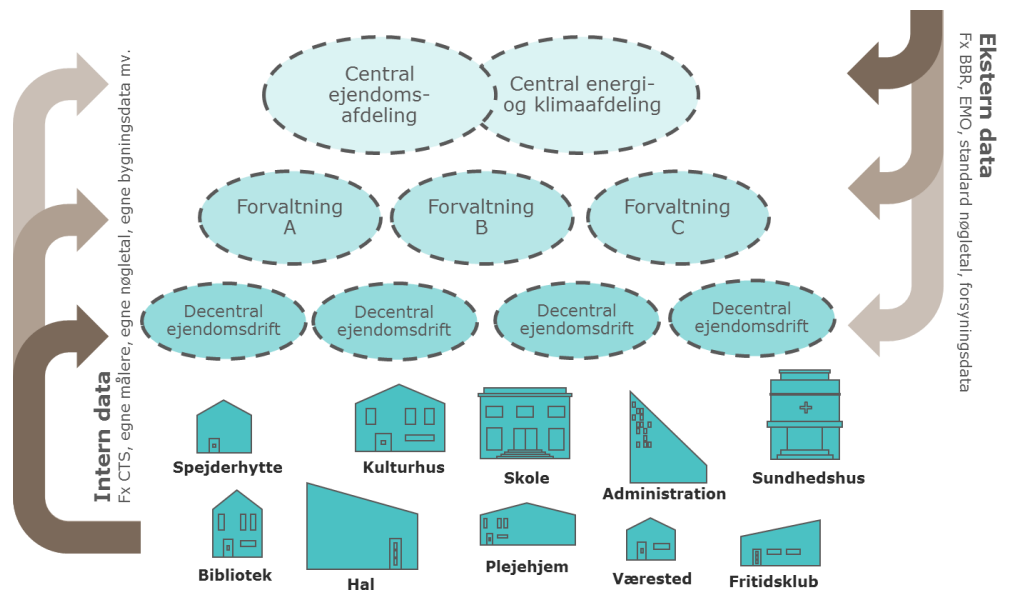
Central ejendoms-afdeling

Central energi- og klimaafdeling

Forvaltning A

Forvaltning B

Forvaltning C

Decentral ejendomsdrift

Decentral ejendomsdrift

Decentral ejendomsdrift

Decentral ejendomsdrift

Intern data
Fx CTS, egne målere, egne nøgletal, egne bygningsdata mv.

Ekstern data
Fx BBR, EMO, standard nøgletal, forsyningsdata

Spejderhytte

Kulturhus

Skole

Administration

Sundhedshus

Bibliotek

Hal

Plejehjem

Værested

Fritidsklub